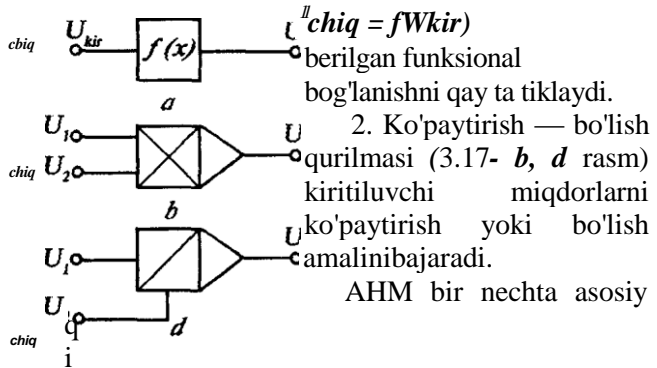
cbiq $U_{kir}$ $f(x)$ U
a
$U_1$
chiq $U_2$
U
b
$U_1$
U
U
d
chiq

chiq = fWkir) berilgan funksional bog'lanishni qay ta tiklaydi.

2. Ko'paytirish — bo'lish qurilmasi (3.17- b, d rasm) kiritiluvchi miqdorlarni ko'paytirish yoki bo'lish amalinibajaradi.

AHM bir nechta asosiy